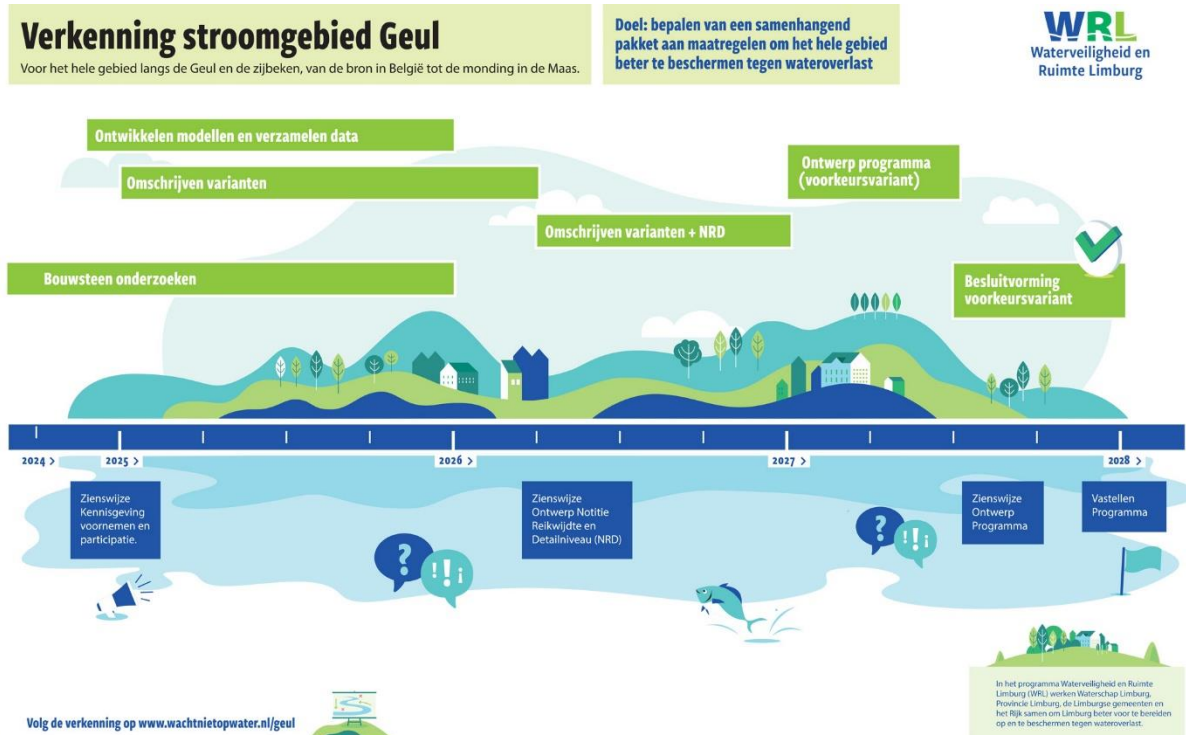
Verkenning stroomgebied Geul

Voor het hele gebied langs de Geul en de zijbeken, van de bron in België tot de monding in de Maas.

Doel: bepalen van een samenhangend pakket aan maatregelen om het hele gebied beter te beschermen tegen wateroverlast

WRL
Waterveiligheid en Ruimte Limburg

Ontwikkelen modellen en verzamelen data

Omschrijven varianten

Ontwerp programma (voorkeursvariant)

Omschrijven varianten + NRD

Bouwsteen onderzoeken

Besluitvorming voorkeursvariant

2024 >
2025 >
2026 >
2027 >
2028 >

Zienswijze Kennisgeving voornemen en participatie.

Zienswijze Ontwerp Notitie Reikwijdte en Detailniveau (NRD)

Zienswijze Ontwerp Programma

Vastellen Programma

In het programma Waterveiligheid en Ruimte Limburg (WRL) werken Waterschap Limburg, Provincie Limburg, de Limburgse gemeenten en het Rijk samen om Limburg beter voor te bereiden op en te beschermen tegen wateroverlast.

Volg de verkenning op www.wachtnietopwater.nl/geul